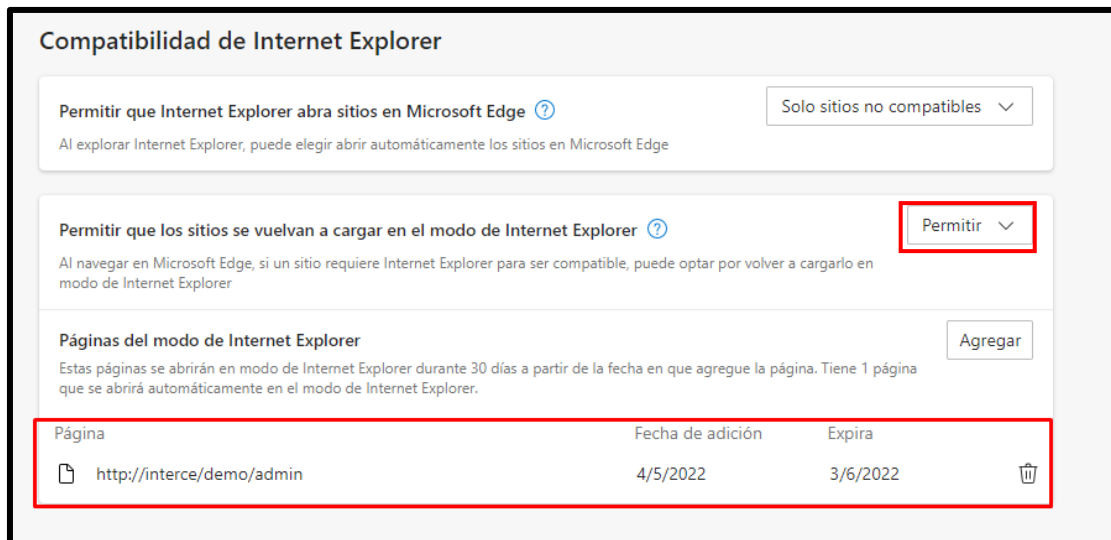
Compatibilidad de Internet Explorer

Permitir que Internet Explorer abra sitios en Microsoft Edge ?

Solo sitios no compatibles

Al explorar Internet Explorer, puede elegir abrir automáticamente los sitios en Microsoft Edge

Permitir que los sitios se vuelvan a cargar en el modo de Internet Explorer ?

Permitir

Al navegar en Microsoft Edge, si un sitio requiere Internet Explorer para ser compatible, puede optar por volver a cargarlo en modo de Internet Explorer

Páginas del modo de Internet Explorer

Agregar

Estas páginas se abrirán en modo de Internet Explorer durante 30 días a partir de la fecha en que agregue la página. Tiene 1 página que se abrirá automáticamente en el modo de Internet Explorer.

| Página | Fecha de adición | Expira |
|---|---|---|
| http://interce/demo/admin | 4/5/2022 | 3/6/2022 |